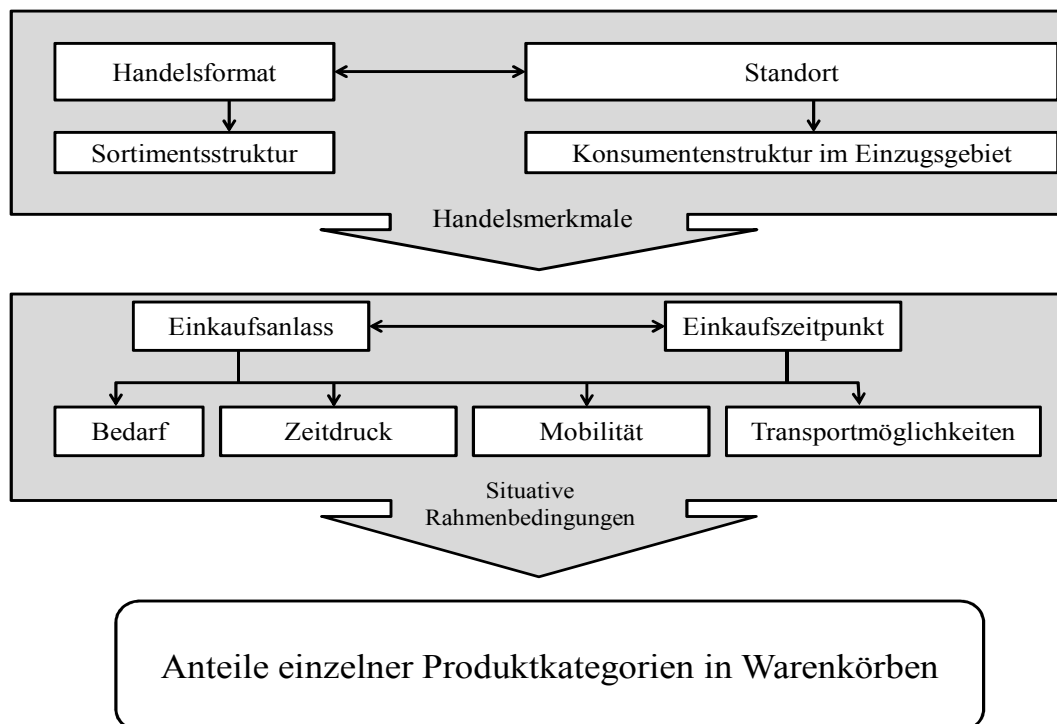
Handelsformat

Standort

Sortimentsstruktur

Konsumentenstruktur im Einzugsgebiet

Handelsmerkmale

Einkaufsanlass

Einkaufszeitpunkt

Bedarf

Zeitdruck

Mobilität

Transportmöglichkeiten

Situative Rahmenbedingungen

Anteile einzelner Produktkategorien in Warenkörben